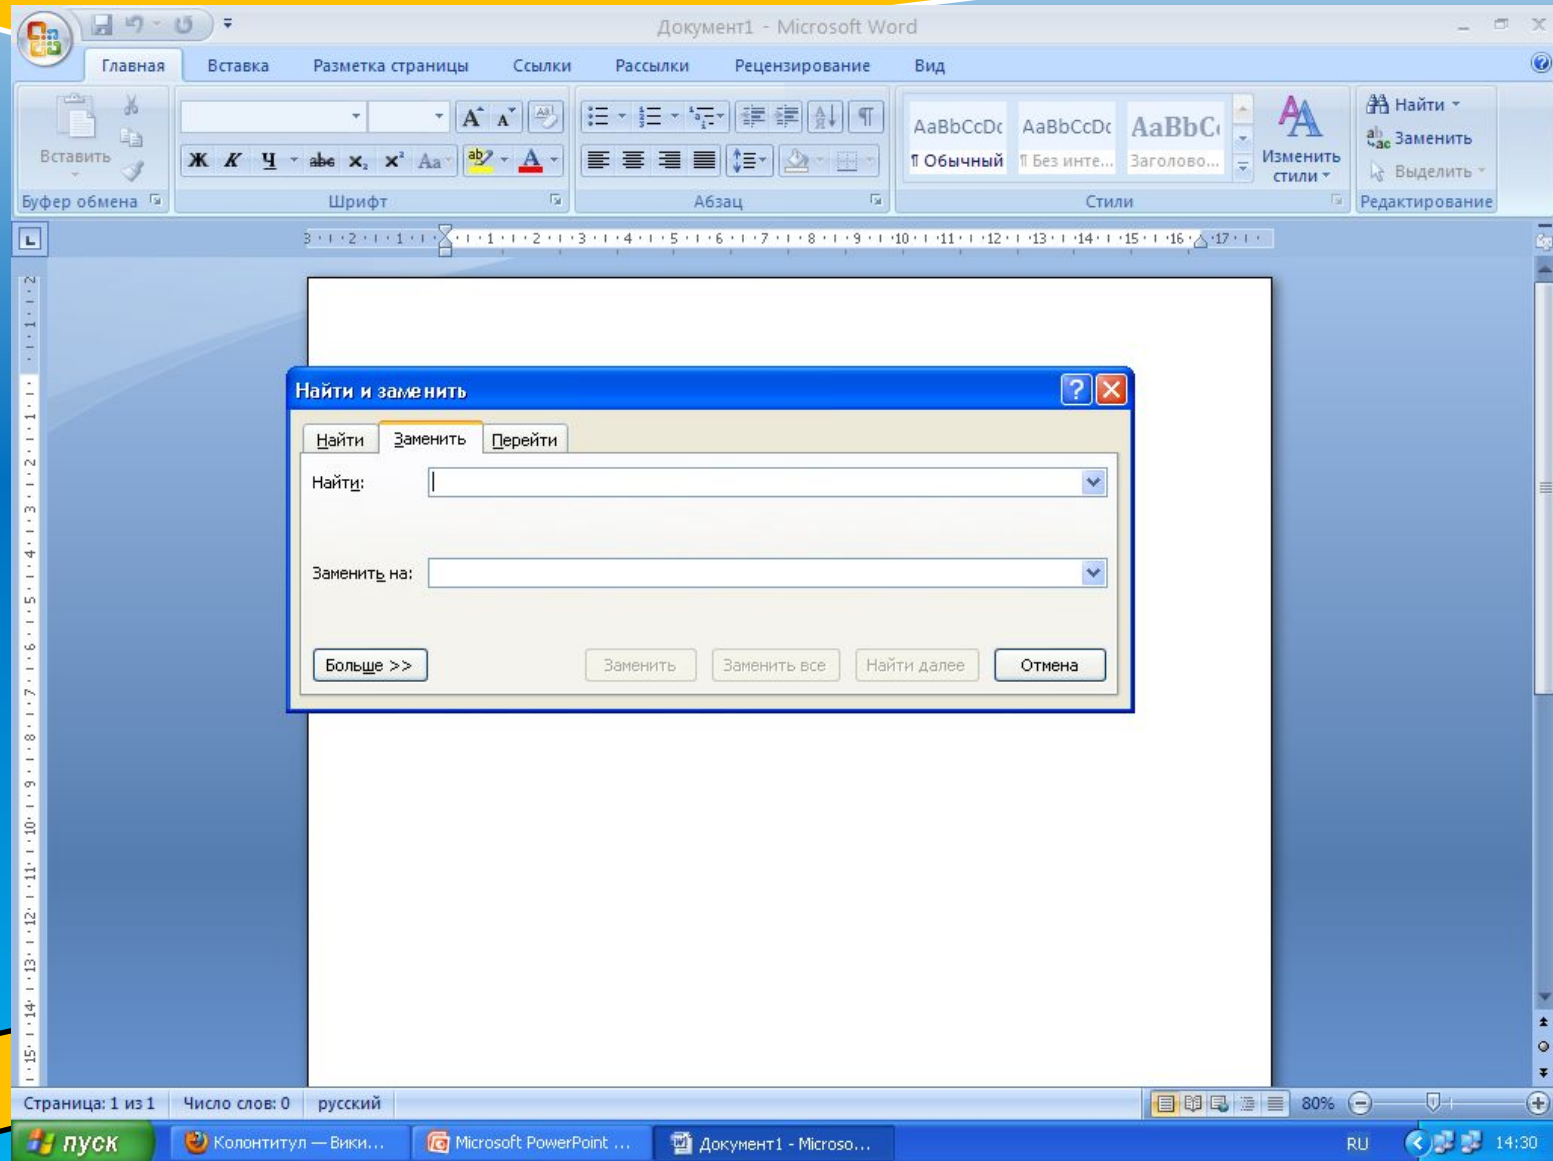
Документ1 - Microsoft Word

Главная Вставка Разметка страницы Ссылки Рассылки Рецензирование Вид

Вставить
Буфер обмена
Ж К Ч abe $x_2$ $x^2$ Aa
Шрифт
Абзац
AaBbCcDc ¶ Обычный
AaBbCcDc ¶ Без инте...
AaBbC Заголово...
Изменить стили
Стили
Найти
Заменить
Выделить
Редактирование

Найти и заменить

Найти Заменить Перейти

Найти:

Заменить на:

Больше >> Заменить Заменить все Найти далее Отмена

Страница: 1 из 1 Число слов: 0 русский 80%

пуск Колонтитул — Вики... Microsoft PowerPoint ... Документ1 - Microso... RU 14:30